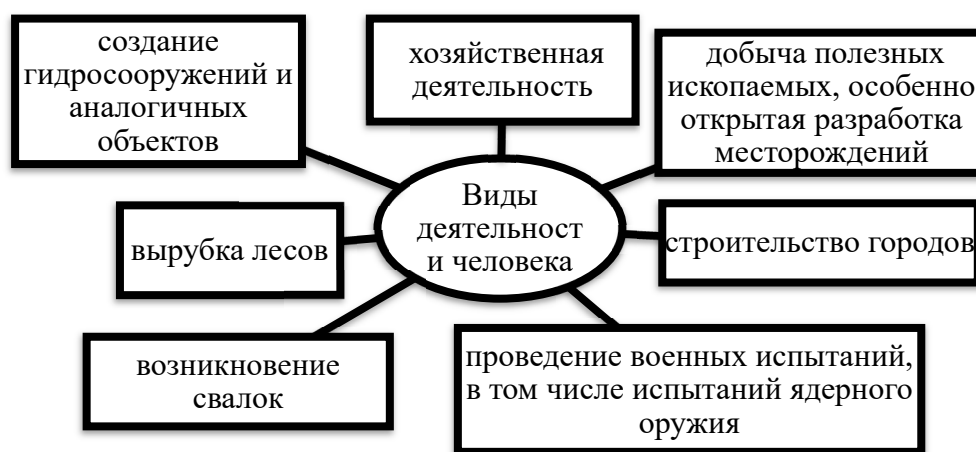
создание гидросооружений и аналогичных объектов

хозяйственная деятельность

добыча полезных ископаемых, особенно открытая разработка месторождений

Виды деятельност и человека

вырубка лесов

строительство городов

возникновение свалок

проведение военных испытаний, в том числе испытаний ядерного оружия